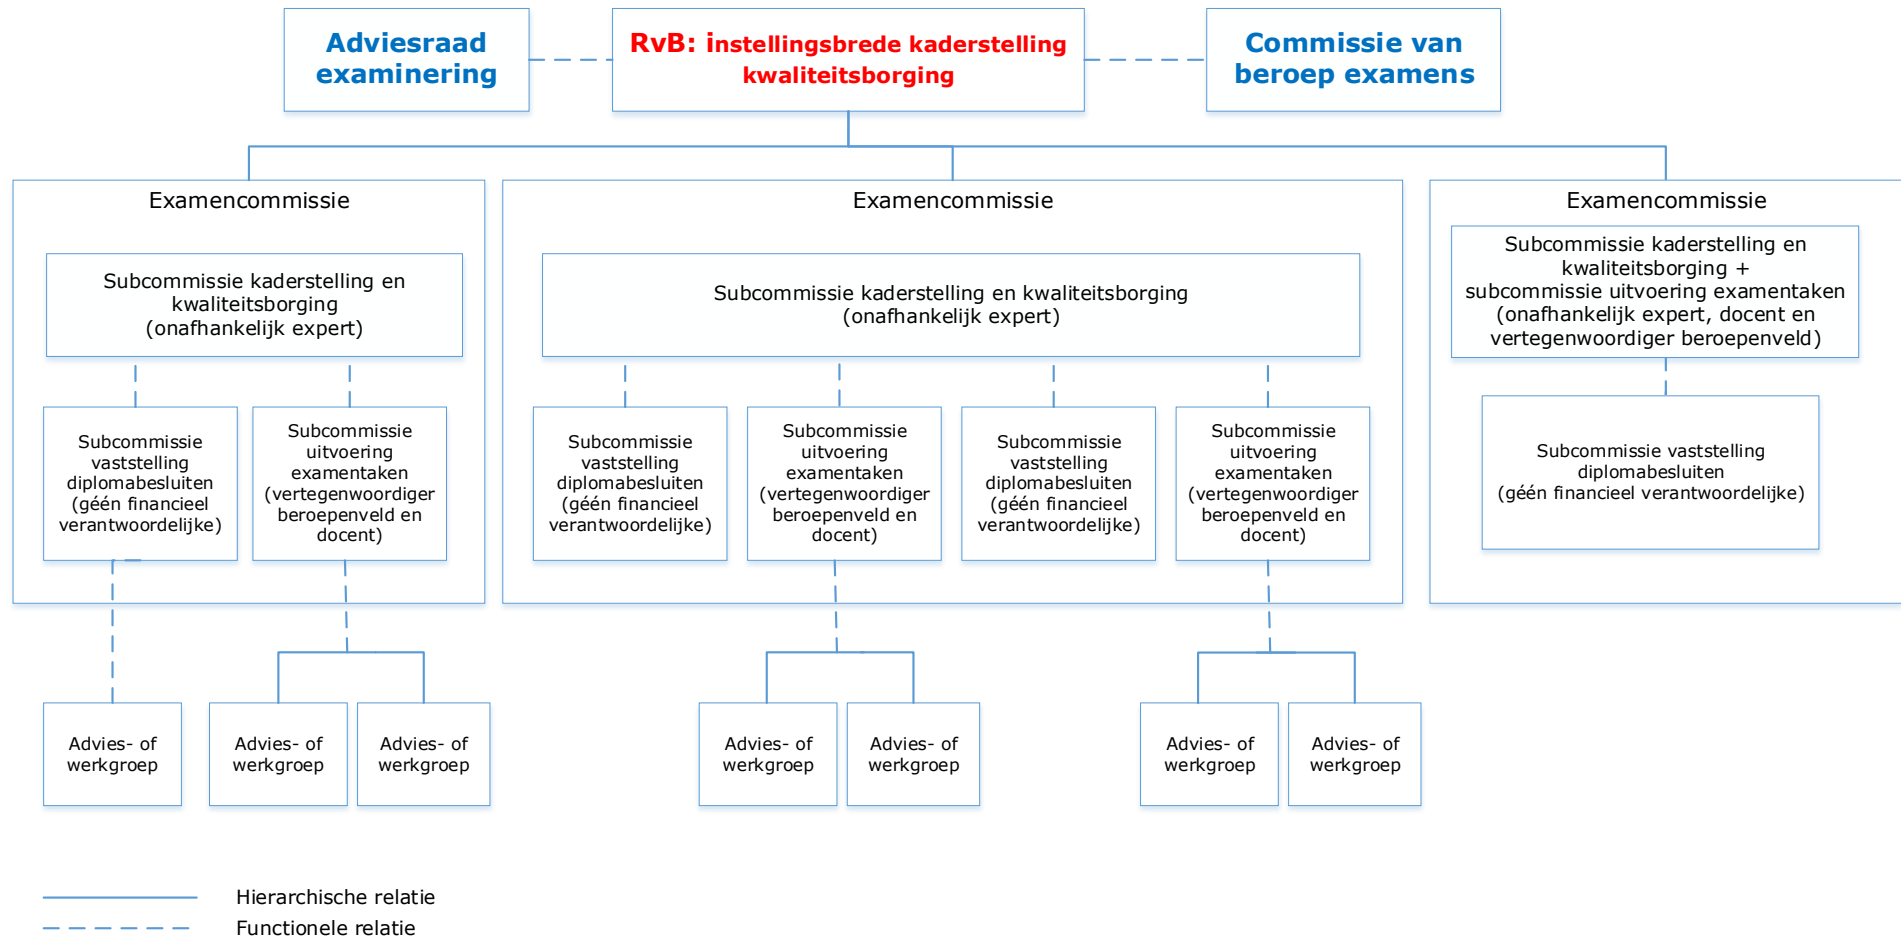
Adviesraad examinering

RvB: instellingsbrede kaderstelling kwaliteitsborging

Commissie van beroep examens

Examencommissie

Subcommissie kaderstelling en kwaliteitsborging (onafhankelijk expert)

Subcommissie vaststelling diplomabesluiten (géén financieel verantwoordelijke)

Subcommissie uitvoering examentaken (vertegenwoordiger beroepenveld en docent)

Examencommissie

Subcommissie kaderstelling en kwaliteitsborging (onafhankelijk expert)

Subcommissie vaststelling diplomabesluiten (géén financieel verantwoordelijke)

Subcommissie uitvoering examentaken (vertegenwoordiger beroepenveld en docent)

Subcommissie vaststelling diplomabesluiten (géén financieel verantwoordelijke)

Subcommissie uitvoering examentaken (vertegenwoordiger beroepenveld en docent)

Examencommissie

Subcommissie kaderstelling en kwaliteitsborging + subcommissie uitvoering examentaken (onafhankelijk expert, docent en vertegenwoordiger beroepenveld)

Subcommissie vaststelling diplomabesluiten (géén financieel verantwoordelijke)

Advies- of werkgroep

Advies- of werkgroep

Advies- of werkgroep

Advies- of werkgroep

Advies- of werkgroep

Advies- of werkgroep

Advies- of werkgroep

Hierarchische relatie

Functionele relatie